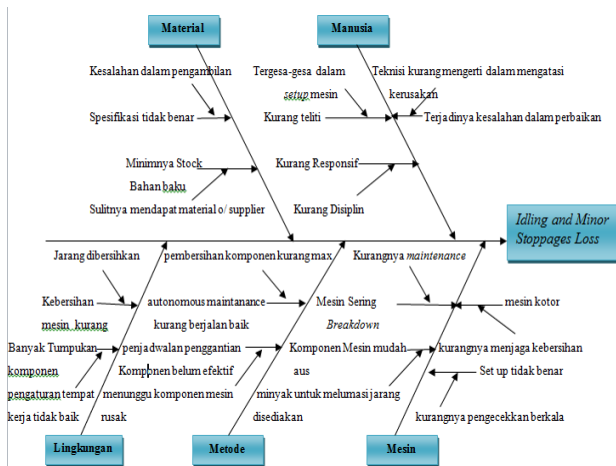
Material

Manusia

Kesalahan dalam pengambilan

Spesifikasi tidak benar

Minimnya Stock

Bahan baku

Sulitnya mendapat material o/ supplier

Tergesa-gesa dalam setup mesin

Kurang teliti

Teknisi kurang mengerti dalam mengatasi kerusakan

Terjadinya kesalahan dalam perbaikan

Kurang Responsif

Kurang Disiplin

Idling and Minor Stoppages Loss

Jarang dibersihkan

Kebersihan mesin kurang

Banyak Tumpukan komponen

pengaturan tempat kerja tidak baik

pembersihan komponen kurang max

autonomous maintanance kurang berjalan baik

penjadwalan penggantian

Komponen belum efektif

menunggu komponen mesin rusak

Mesin Sering Breakdown

Komponen Mesin mudah aus

minyak untuk melumasi jarang disediakan

Kurangnya maintenance

mesin kotor

kurangnya menjaga kebersihan

Set up tidak benar

kurangnya pengecekkan berkala

Lingkungan

Metode

Mesin